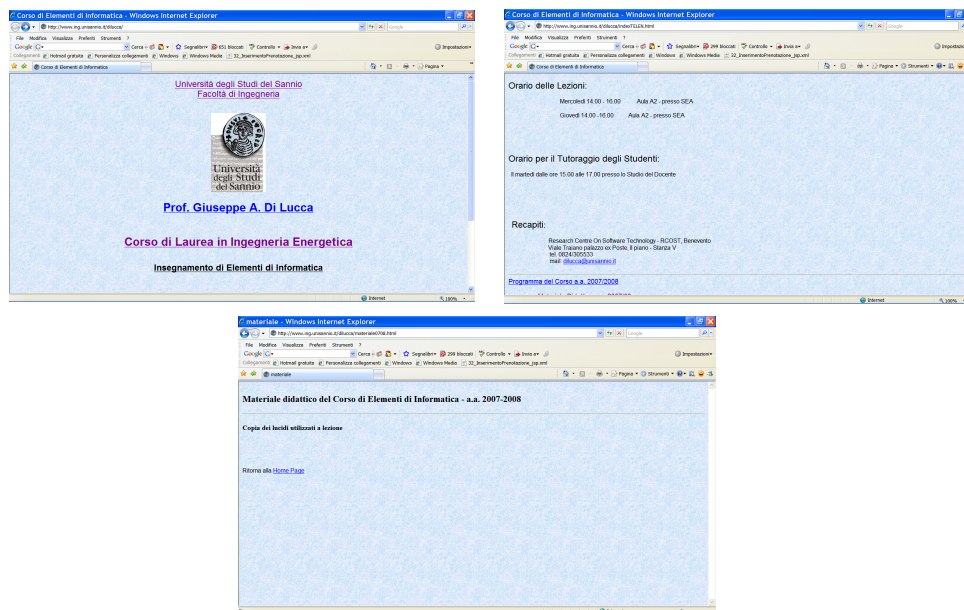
Corso di Elementi di Informatica - Windows Internet Explorer

http://www.ing.unisannio.it/dilucca/

File Modifica Visualizza Preferiti Strumenti ?

Google Cerca Segnalibri 651 bloccati Controllo Invia a Impostazioni

Collegamenti Hotmail gratuita Personalizza collegamenti Windows Windows Media 32_InserimentoPrenotazione_jsp.xml

Corso di Elementi di Informatica

Pagina

Università degli Studi del Sannio
Facoltà di Ingegneria

Università degli Studi del Sannio

Prof. Giuseppe A. Di Lucca

Corso di Laurea in Ingegneria Energetica

Insegnamento di Elementi di Informatica

Internet 100%

Corso di Elementi di Informatica - Windows Internet Explorer

http://www.ing.unisannio.it/dilucca/indexTELEN.html

File Modifica Visualizza Preferiti Strumenti ?

Google Cerca Segnalibri 299 bloccati Controllo Invia a Impostazioni

Collegamenti Hotmail gratuita Personalizza collegamenti Windows Windows Media 32_InserimentoPrenotazione_jsp.xml

Corso di Elementi di Informatica

Pagina Strumenti

Orario delle Lezioni:

Mercoledì 14.00 - 16.00 Aula A2 - presso SEA

Giovedì 14.00 -16.00 Aula A2 - presso SEA

Orario per il Tutoraggio degli Studenti:

Il martedì dalle ore 15.00 alle 17.00 presso lo Studio del Docente

Recapiti:

Research Centre On Software Technology - RCOST, Benevento
Viale Traiano palazzo ex Poste, II piano - Stanza V
tel: 0824/305533
mail: dilucca@unisannio.it

Programma del Corso a.a. 2007/2008

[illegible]

Internet 100%

materiale - Windows Internet Explorer

http://www.ing.unisannio.it/dilucca/materiale0708.html

File Modifica Visualizza Preferiti Strumenti ?

Google Cerca Segnalibri 299 bloccati Controllo Invia a Impostazioni

Collegamenti Hotmail gratuita Personalizza collegamenti Windows Windows Media 32_InserimentoPrenotazione_jsp.xml

materiale

Pagina Strumenti

Materiale didattico del Corso di Elementi di Informatica - a.a. 2007-2008

Copia dei lucidi utilizzati a lezione

Ritorna alla Home Page